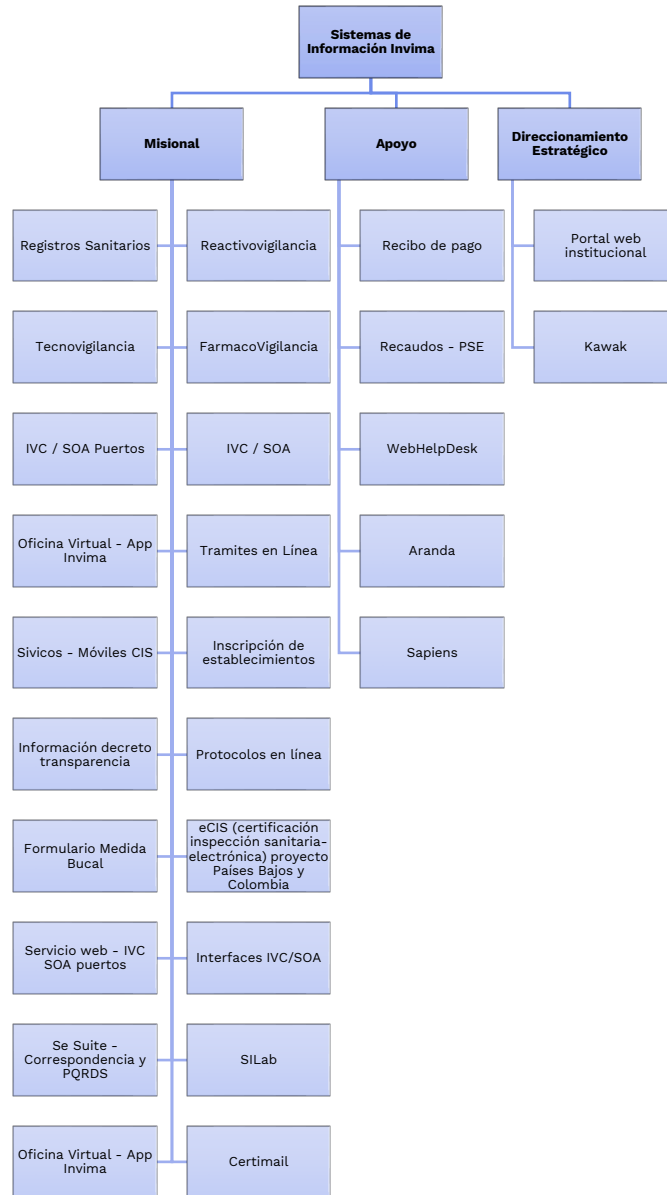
Sistemas de Información Invima

Misional

Apoyo

Direccionamiento Estratégico

Registros Sanitarios

Reactivovigilancia

Tecnovigilancia

FarmacoVigilancia

IVC / SOA Puertos

IVC / SOA

Oficina Virtual - App Invima

Tramites en Línea

Sivicos - Móviles CIS

Inscripción de establecimientos

Información decreto transparencia

Protocolos en línea

Formulario Medida Bucal

eCIS (certificación inspección sanitaria-electrónica) proyecto Países Bajos y Colombia

Servicio web - IVC SOA puertos

Interfaces IVC/SOA

Se Suite - Correspondencia y PQRDS

SILab

Oficina Virtual - App Invima

Certimail

Recibo de pago

Recaudos - PSE

WebHelpDesk

Aranda

Sapiens

Portal web institucional

Kawak